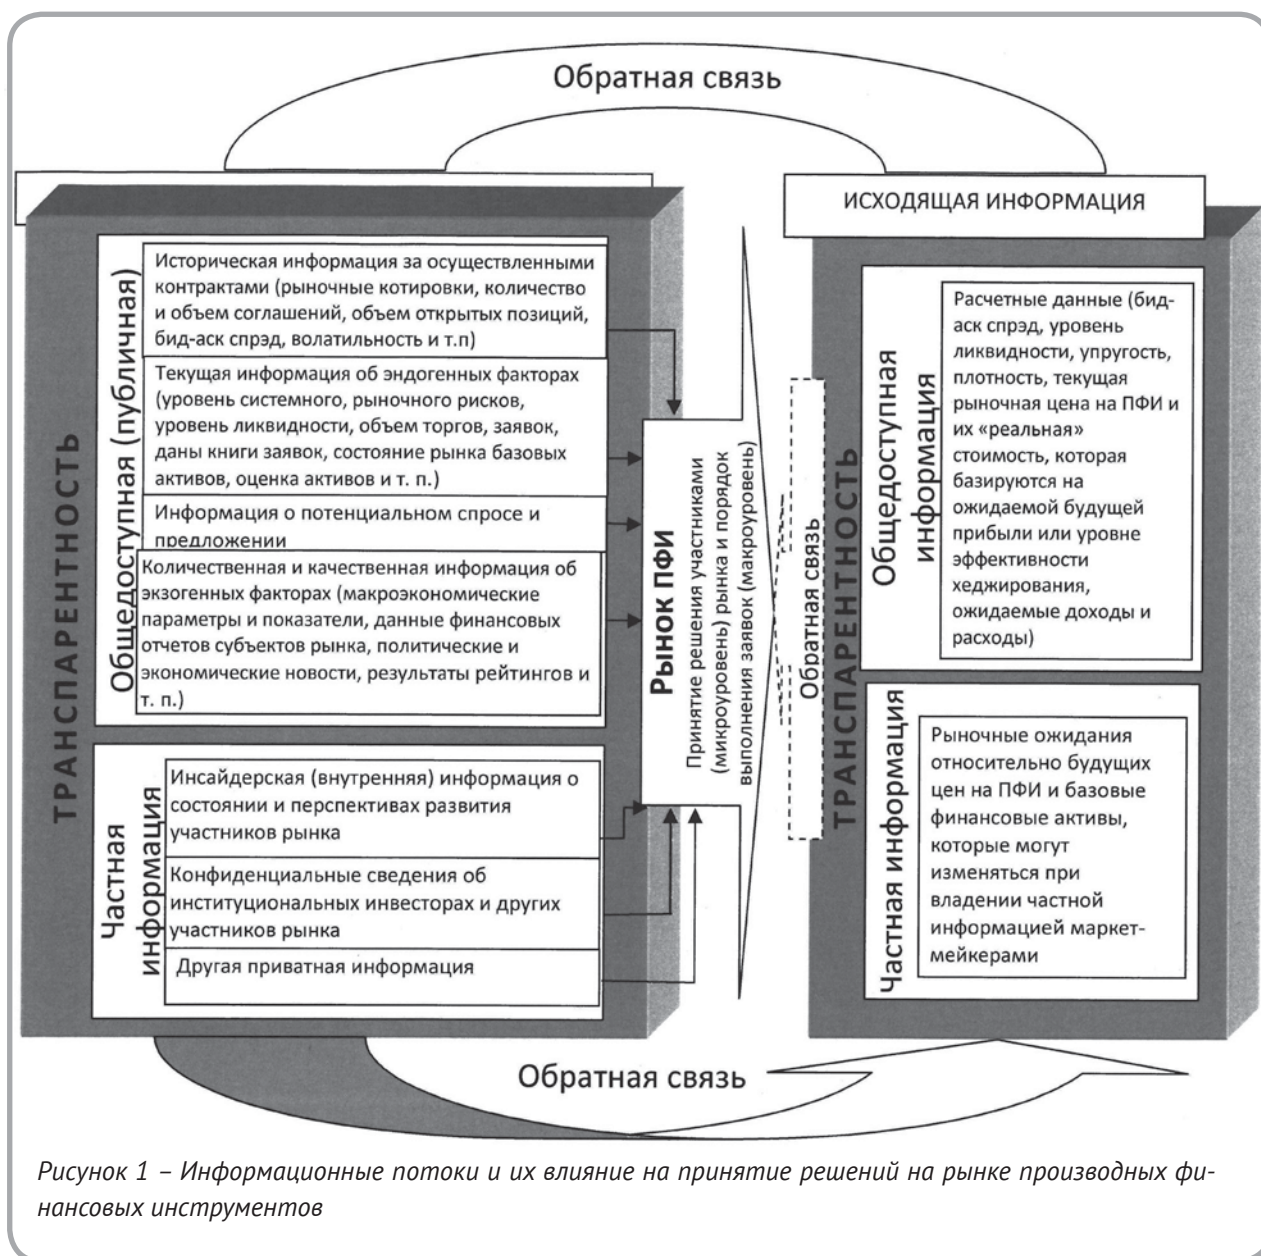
Обратная связь

ИСХОДЯЩАЯ ИНФОРМАЦИЯ

ТРАНСПАРЕНТНОСТЬ

Общедоступная (публичная)

Историческая информация за осуществленными контрактами (рыночные котировки, количество и объем соглашений, объем открытых позиций, бид-аск спрэд, волатильность и т.п)

Текущая информация об эндогенных факторах (уровень системного, рыночного рисков, уровень ликвидности, объем торгов, заявок, даны книги заявок, состояние рынка базовых активов, оценка активов и т. п.)

Информация о потенциальном спросе и предложении

Количественная и качественная информация об экзогенных факторах (макроэкономические параметры и показатели, данные финансовых отчетов субъектов рынка, политические и экономические новости, результаты рейтингов и т. п.)

Частная информация

Инсайдерская (внутренняя) информация о состоянии и перспективах развития участников рынка

Конфиденциальные сведения об институциональных инвесторах и других участников рынка

Другая приватная информация

Рынок ПФИ

Принятие решения участниками (микроуровень) рынка и порядок выполнения заявок (макроуровень)

Обратная связь

ТРАНСПАРЕНТНОСТЬ

Общедоступная информация

Расчетные данные (бид-аск спрэд, уровень ликвидности, упругость, плотность, текущая рыночная цена на ПФИ и их «реальная» стоимость, которая базируются на ожидаемой будущей прибыли или уровне эффективности хеджирования, ожидаемые доходы и расходы)

Частная информация

Рыночные ожидания относительно будущих цен на ПФИ и базовые финансовые активы, которые могут изменяться при владении частной информацией маркет-мейкерами

Обратная связь

Рисунок 1 – Информационные потоки и их влияние на принятие решений на рынке производных финансовых инструментов